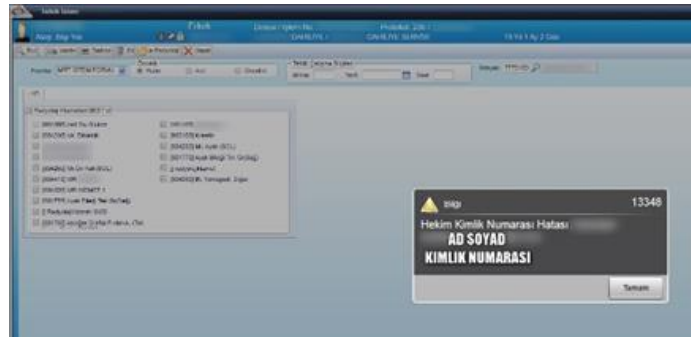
Tebliğ İşlemi

Erkek

Dosya / İşlem No

Protokol Zile

DAHILIYE

DAHILIYE SERVISI

Kayıt

Yazdır

Tasfiye

Perform

Hayat

Poliklinik

Muayene

Durumu

Tedavi Çalışma Süreleri

Başlangıç

Tarih

Saat

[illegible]

Bilgi

13348

Hekim Kimlik Numarası Hatası

AD SOYAD

KIMLIK NUMARASI

Tamam